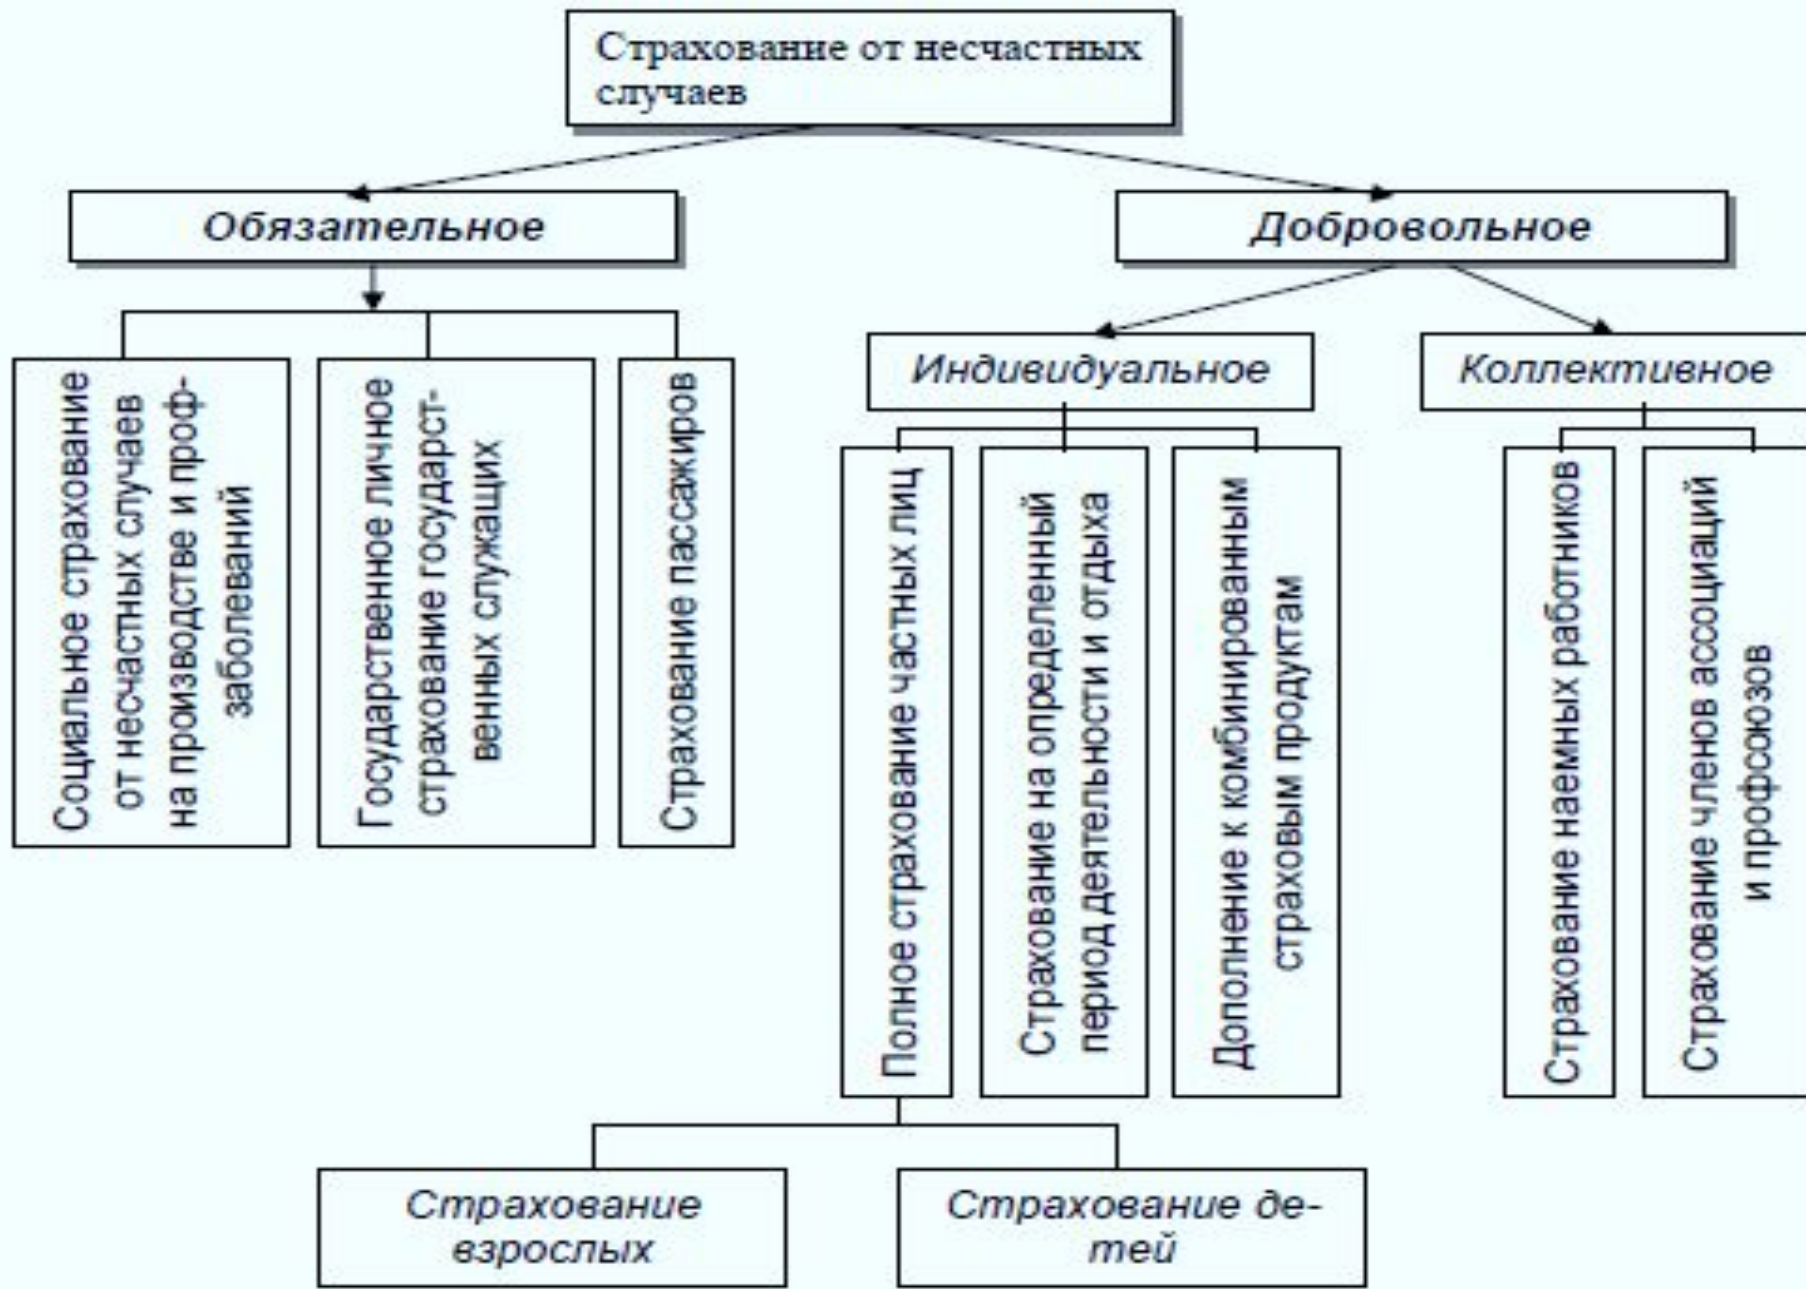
Страхование от несчастных случаев

Обязательное

Добровольное

Социальное страхование от несчастных случаев на производстве и профзаболеваний

Государственное личное страхование государственных служащих

Страхование пассажиров

Индивидуальное

Коллективное

Полное страхование частных лиц

Страхование на определенный период деятельности и отдыха

Дополнение к комбинированным страховым продуктам

Страхование наемных работников

Страхование членов ассоциаций и профсоюзов

Страхование взрослых

Страхование детей